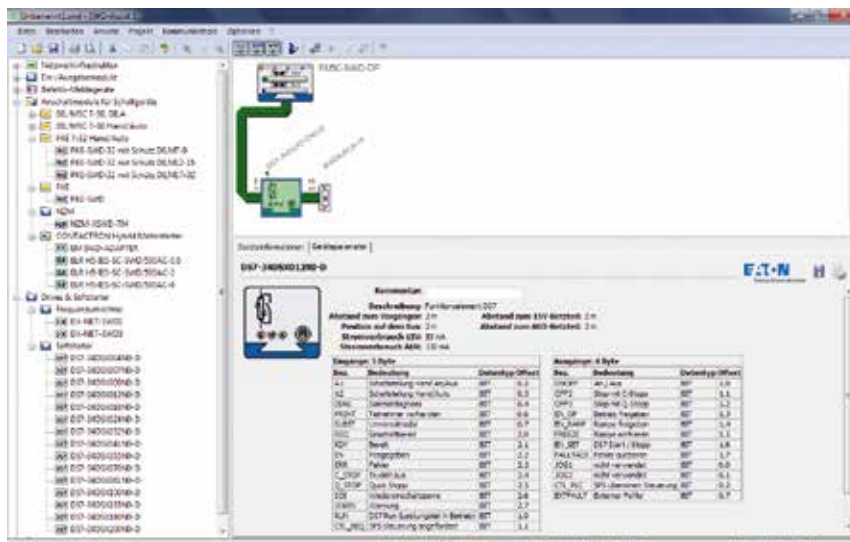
Unbenannt.swd - SWD-Assist

Datei Bearbeiten Ansicht Projekt Kommunikation Optionen ?

Teilnehmerfunktionen
Ein-/Ausgabemodule
Befehls-Meldegeräte
Anschlussmodule für Schaltgeräte
DIL/MSC T-30, DILA
DIL/MSC T-30 Handshake
PKE T-32 Handshake
PKE-SWD-32 mit Schütz DILMT-9
PKE-SWD-32 mit Schütz DILM12-15
PKE-SWD-32 mit Schütz DILM17-32
PKE
PKE-SWD
NZM
NZM-XSWD-704
CONNECTION Hybrid-Motorstarter
EM-SWD-ADAPTER
EU5-HS-IES-SC-SWD/500AC-0.8
EU5-HS-IES-SC-SWD/500AC-2
EU5-HS-IES-SC-SWD/500AC-6
Drives & Softstarter
Frequenzumrichter
DX-NET-SWD1
DX-NET-SWD3
Softstarter
DS7-340SX004N0-D
DS7-340SX007N0-D
DS7-340SX009N0-D
DS7-340SX012N0-D
DS7-340SX016N0-D
DS7-340SX024N0-D
DS7-340SX032N0-D
DS7-340SX041N0-D
DS7-340SX055N0-D
DS7-340SX070N0-D
DS7-340SX081N0-D
DS7-340SX100N0-D
DS7-340SX135N0-D
DS7-340SX160N0-D
DS7-340SX200N0-D

EU5C-SWD-DP

Gerätedaten | Geräteparameter

DS7-240SXD120N0-D

E·T·N

Kommentar:
Beschreibung: Funktionselement DS7
Abstand zum Vorgänger: 2 m
Abstand zum 15V-Netzteil: 2 m
Position auf dem Bus: 3 m
Abstand zum AUX-Netzteil: 2 m
Stromverbrauch 15V: 85 mA
Stromverbrauch AUX: 150 mA

Eingänge: 3 Byte
| Bez. | Bedeutung | Datentyp | Offset |
|---|---|---|---|
| A1 | Schaltstellung Hand ein/aus | BIT | 0.2 |
| A2 | Schaltstellung Hand Auto | BIT | 0.3 |
| ERAS | Sammelmeldung | BIT | 0.4 |
| PRSNT | Teilnehmer vorhanden | BIT | 0.5 |
| SUBST | Ersatzteilnehmer | BIT | 0.7 |
| DIST | Störmeldung | BIT | 1.0 |
| RDY | Bereit | BIT | 1.1 |
| EN | Freigegeben | BIT | 2.0 |
| ERR | Fehler | BIT | 2.1 |
| F_STOP | Schnell-Aus | BIT | 2.4 |
| Q_STOP | Quick Stopp | BIT | 2.5 |
| DDI | Wiedereinschaltsperre | BIT | 2.6 |
| WARN | Warnung | BIT | 2.7 |
| RUN | DS7Run-Ausgang in Betrieb | BIT | 3.0 |
| CTL_REG | SPS-Steuerung angefordert | BIT | 3.1 |

Ausgänge: 4 Byte
| Bez. | Bedeutung | Datentyp | Offset |
|---|---|---|---|
| ON/OFF | An/Aus | BIT | 1.0 |
| OFF2 | Stop mit 2-Stopp | BIT | 1.1 |
| OFF3 | Stop mit Q-Stopp | BIT | 1.2 |
| EN_OP | Betrieb freigeben | BIT | 1.3 |
| EN_RAMP | Rampe freigeben | BIT | 1.4 |
| FREEZE | Rampe anhalten | BIT | 1.5 |
| EN_SET | DS7 Start / Stopp | BIT | 1.6 |
| FAULTACK | Fehler quittieren | BIT | 1.7 |
| JOG1 | nicht verwendet | BIT | 0.0 |
| JOG2 | nicht verwendet | BIT | 0.1 |
| CTL_PLC | SPS übernimmt Steuerung | BIT | 0.2 |
| EXTFAULT | Externer Fehler | BIT | 0.7 |